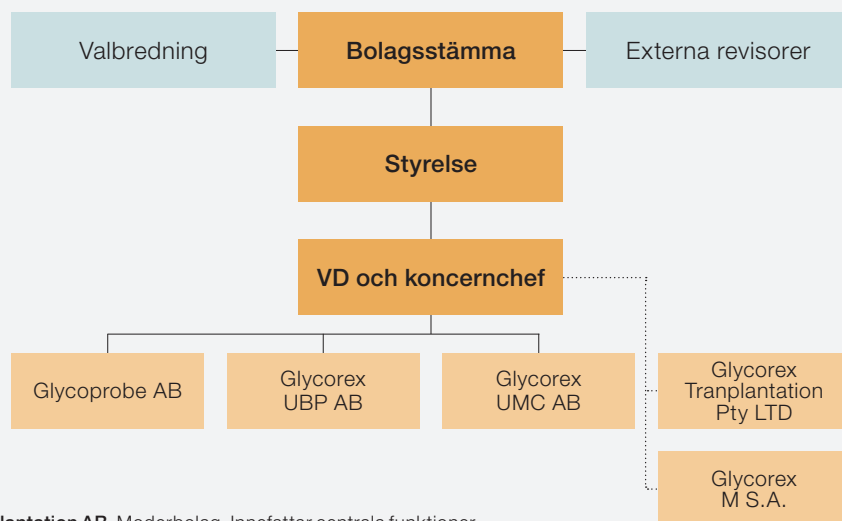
Valbredning

Bolagsstämma

Externa revisorer

Styrelse

VD och koncernchef

Glycoprobe AB

Glycorex UBP AB

Glycorex UMC AB

Glycorex Tranplantation Pty LTD

Glycorex M S.A.

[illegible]lantation AB. Moderbolag. Innefattar centrala funktioner.